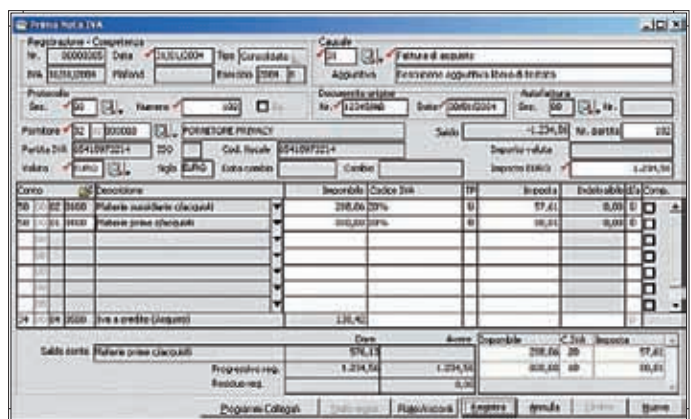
Prima Nota IVA

Registrazione - Competenza
Nr. 00000305 Data 31/01/2004 Tipo Consolidato
IVA 31/01/2004 Plafond Esercizio 2004

Causale
20 Fatture di acquisto
Aggiuntiva Descrizione aggiuntiva libera di testata

Protocollo
Sez. 00 Numero 100

Documento origine
Nr. 12345AB Data 30/01/2004

Autofattura
Sez. 00 Nr.

Fornitore 52 000003 FORNITORE PRIVACY
Partita IVA 05410870014 Cod. fiscale 05410870014
Valuta EURO Sigla EURO Data cambio Cambio

Saldo -1.234,56 Nr. partita 102
Importo valuta
Importo EURO 1.234,56

| Conto | | | | Descrizione | Imponibile | Codice IVA | TP | Imposta | Indetraibile | | Comp. |
|---|---|---|---|---|---|---|---|---|---|---|---|
| 58 | | 02 | 0600 | Materie sussidiarie (Acquisti) | 208,06 | 20% | | 57,61 | 0,00 | | |
| 58 | | 01 | 0600 | Materie prime (Acquisti) | 800,00 | 20% | | 80,01 | 0,00 | | |
| | | | | | | | | | | | |
| | | | | | | | | | | | |
| | | | | | | | | | | | |
| | | | | | | | | | | | |
| | | | | | | | | | | | |
| 24 | | 04 | 0500 | Iva a credito (Acquisti) | 138,42 | | | | | | |

Saldo conto Materie prime (Acquisti)

| | Dare | Avere |
|---|---|---|
| | 576,13 | |
| Progressivo reg. | 1.234,56 | 1.234,56 |
| Residuo reg. | | 0,00 |

| Imponibile | C.Iva | Imposta |
|---|---|---|
| 208,06 | 20 | 57,61 |
| 800,00 | 20 | 80,01 |

Programmi Collegati | Dati registr. | Ratei/Risconti | Registra | Annulla | Elimina | Nuovo